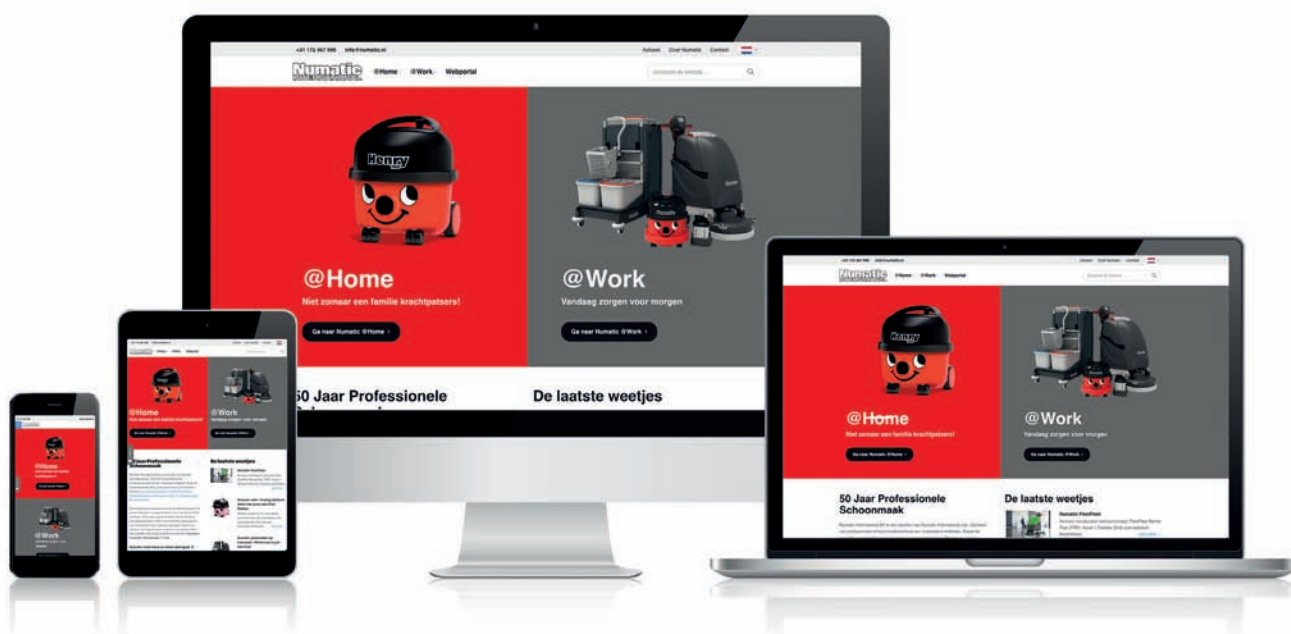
+31 172 467 900 info@numatic.nl
Aanbod Over Numatic Contact

Numatic
@Home @Work Webportal
Zoeken op de website...

Henry

@Home
Niet zomaar een familie krachtpatsers!
Ga naar Numatic @Home ›

@Work
Vandaag zorgen voor morgen
Ga naar Numatic @Work ›

50 Jaar Professionele

De laatste weetjes

Numatic
@Home @Work Webportal

Henry

@Home
Niet zomaar een familie krachtpatsers!
Ga naar Numatic @Home ›

@Work
Vandaag zorgen voor morgen
Ga naar Numatic @Work ›

50 Jaar Professionele Schoonmaak

De laatste weetjes

Numatic FlexFlam

@Home

@Work

@Home

@Work

De laatste weetjes